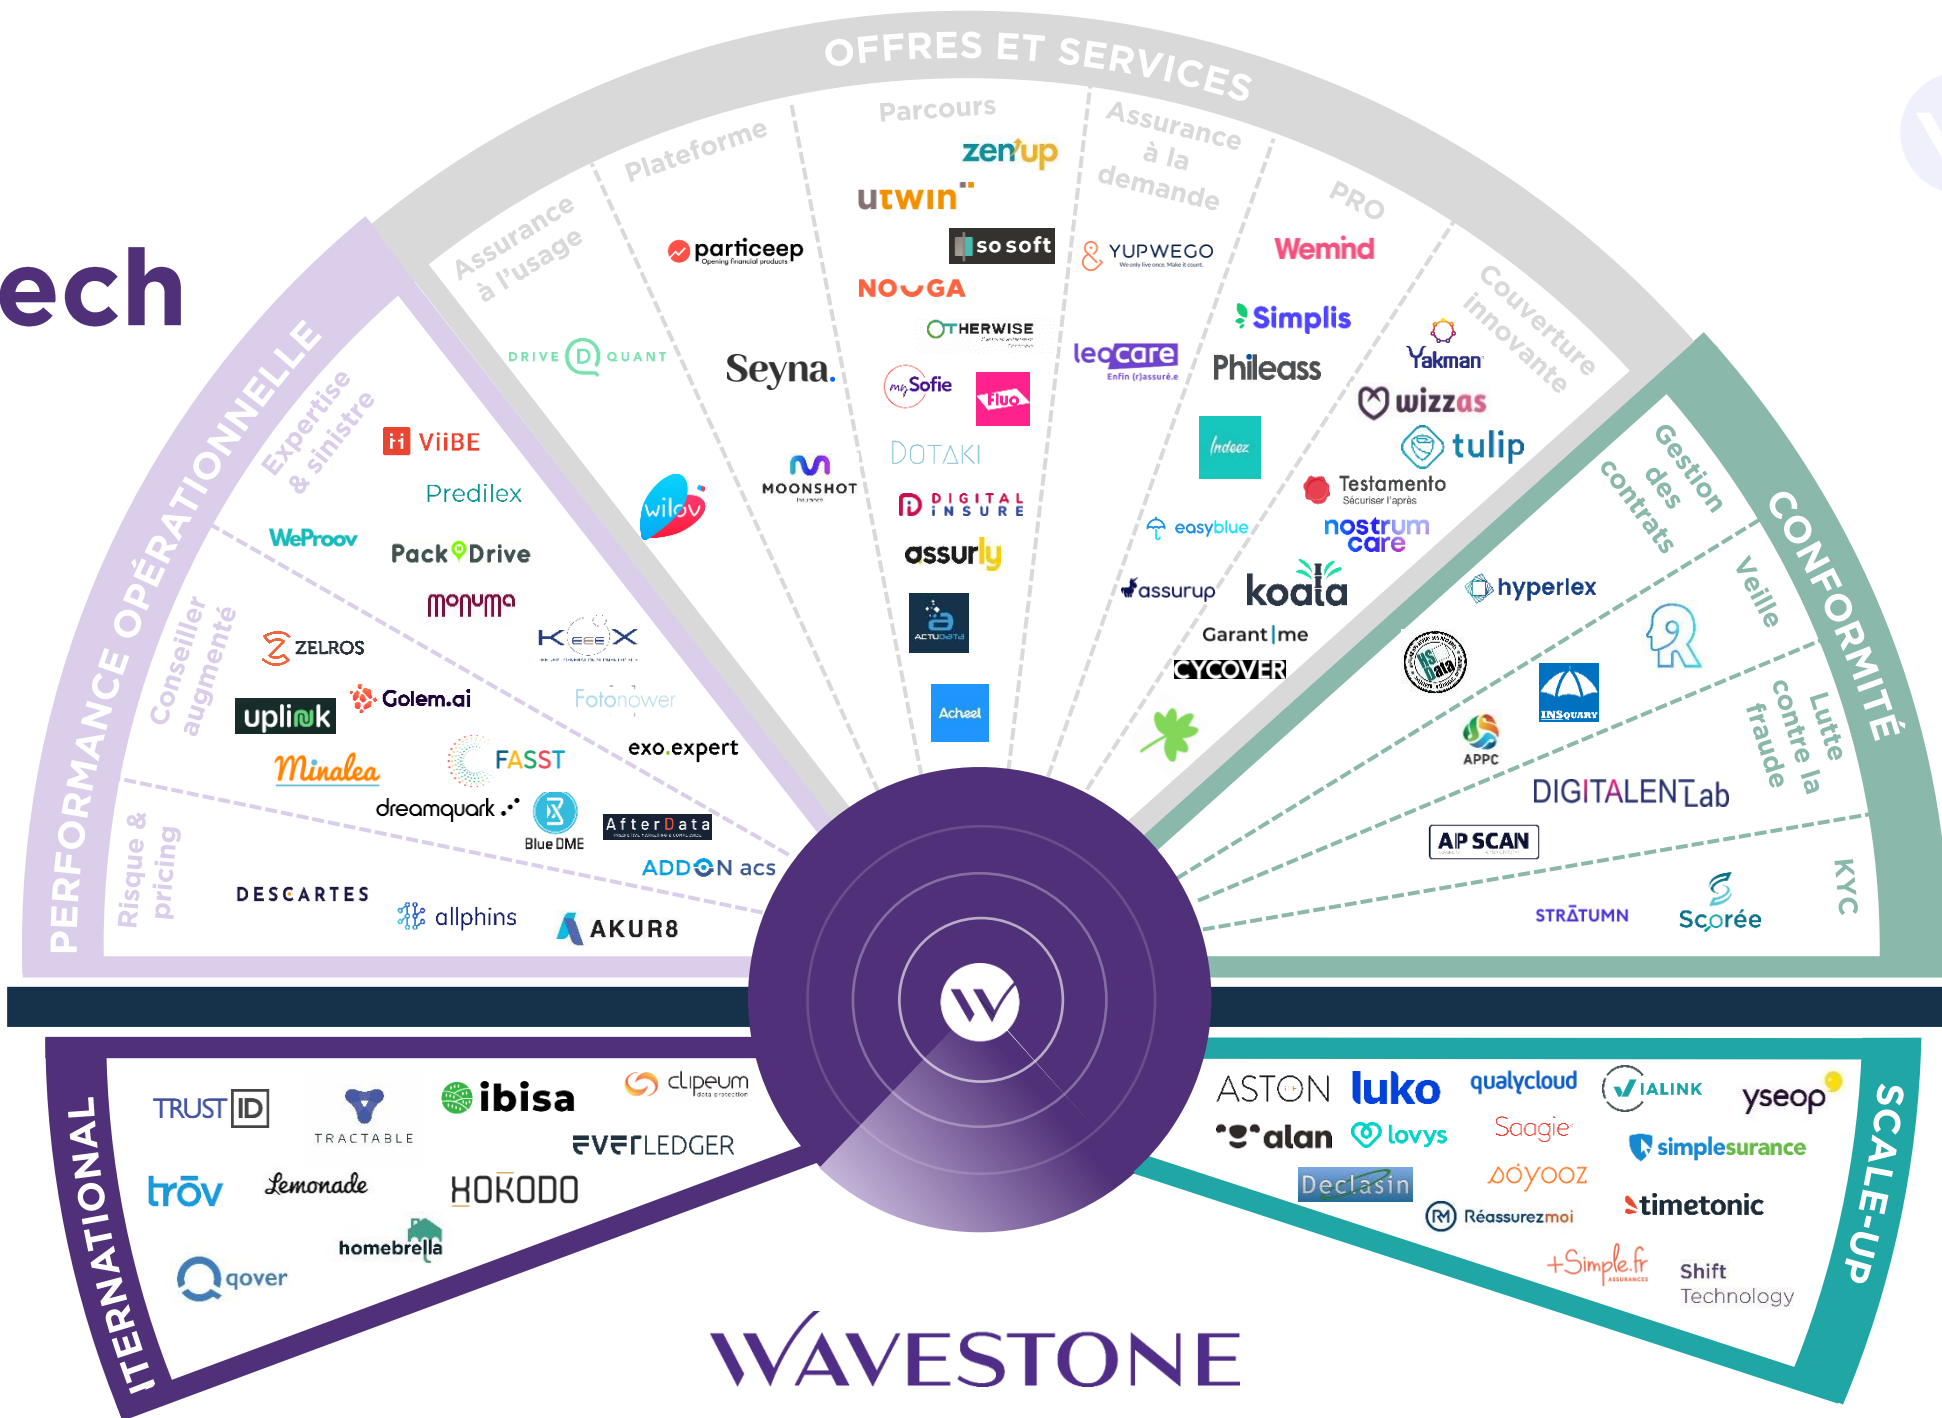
ech

OFFRES ET SERVICES

Assurance à l'usage
Plateforme
Parcours
Assurance à la demande
PRO
Couverture innovante

DRIVE QUANT
particeep
Seyna.
wilov
MOONSHOT
zen'up
utwin
so soft
NOUGA
OTHERWISE
mySofie
Fluo
DOTAKI
DIGITAL INSURE
assurly
Achéel
YUPWEGO
leocare
Indeez
easyblue
assurup
Wemind
Simplis
Phileass
Yakman
wizzas
tulip
Testamento
nostrum care
koala
Garant|me
CYCOVER

PERFORMANCE OPÉRATIONNELLE
Expertise & sinistre
Conseiller augmenté
Risque & pricing

ViiBE
Predilex
WeProov
Pack Drive
monuma
ZELROS
KEEEX
uplink
Golem.ai
Fotonower
Minalea
FASST
exo.expert
dreamquark
Blue DME
AfterData
ADDON acs
DESCARTES
allphins
AKUR8

CONFORMITÉ
Gestion des contrats
Veille
Lutte contre la fraude
KYC

hyperlex
INSQUARY
APPC
DIGITALENTLab
AP SCAN
STRATUMN
Scorée

INTERNATIONAL
TRUST ID
TRACTABLE
ibisa
clipeum
EVERLEDGER
trōv
Lemonade
HOKODO
homebrella
qover

SCALE-UP
ASTON
luko
qualycloud
IALINK
yseop
Saagie
alan
lovys
simplesurance
Declasin
soyooz
Réassurezmoi
timetonic
+Simple.fr
Shift Technology

WAVESTONE